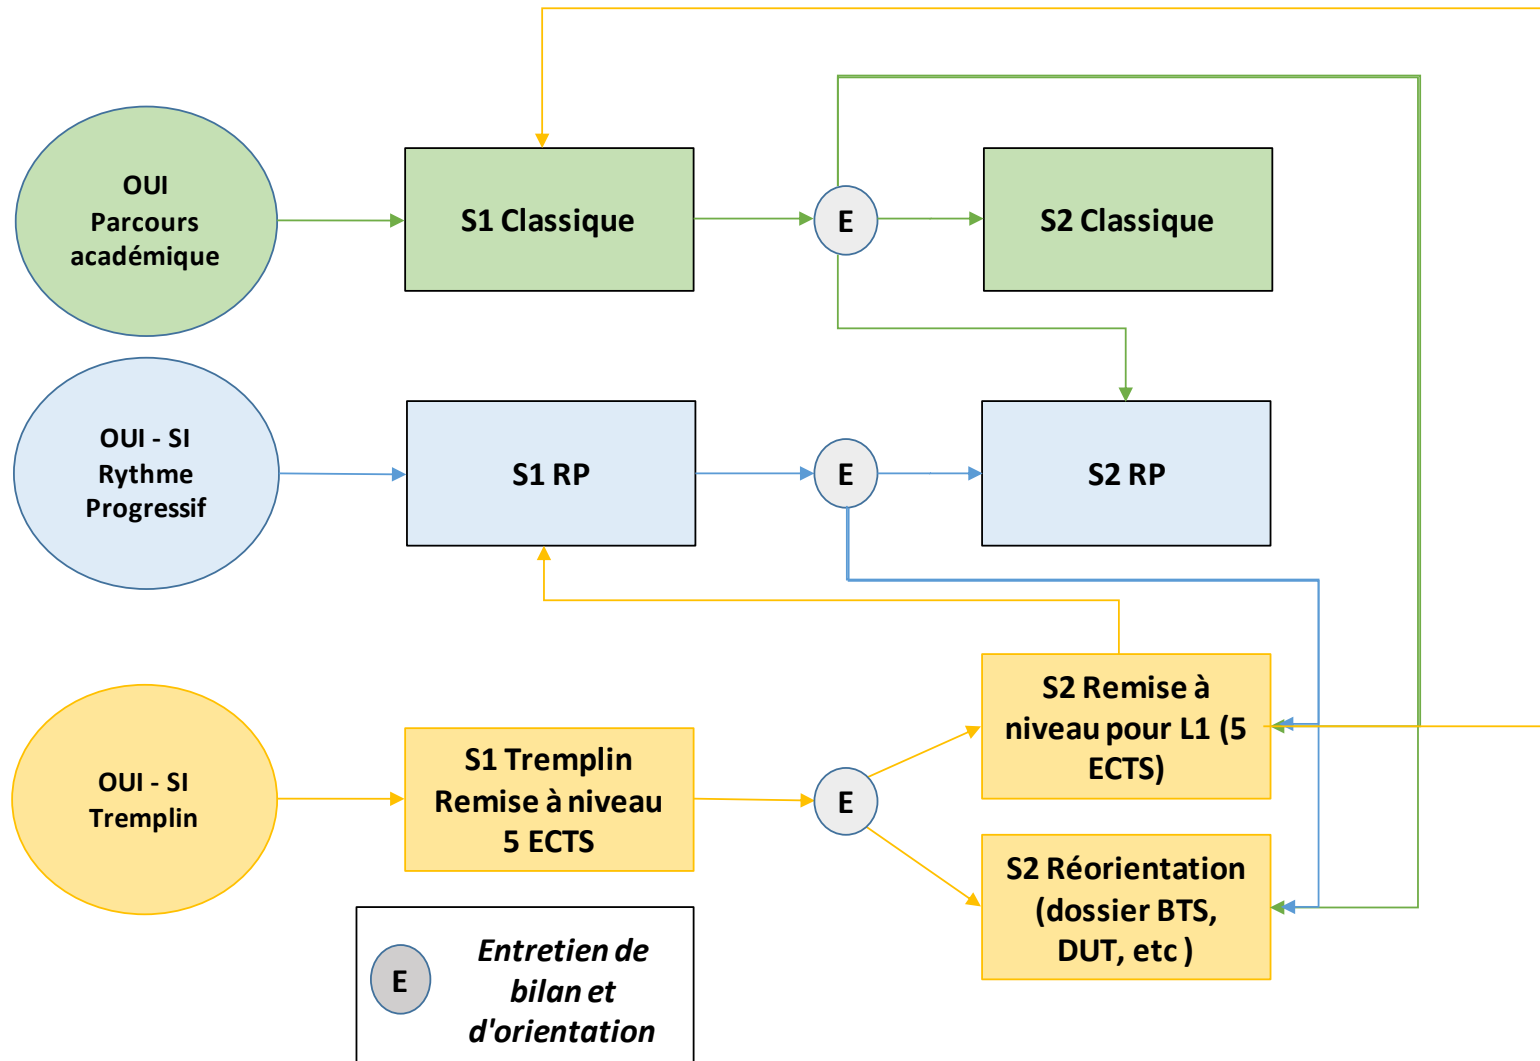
OUI Parcours académique

S1 Classique

E

S2 Classique

OUI - SI Rythme Progressif

S1 RP

E

S2 RP

OUI - SI Tremplin

S1 Tremplin Remise à niveau 5 ECTS

E

S2 Remise à niveau pour L1 (5 ECTS)

S2 Réorientation (dossier BTS, DUT, etc )

E

Entretien de bilan et d'orientation